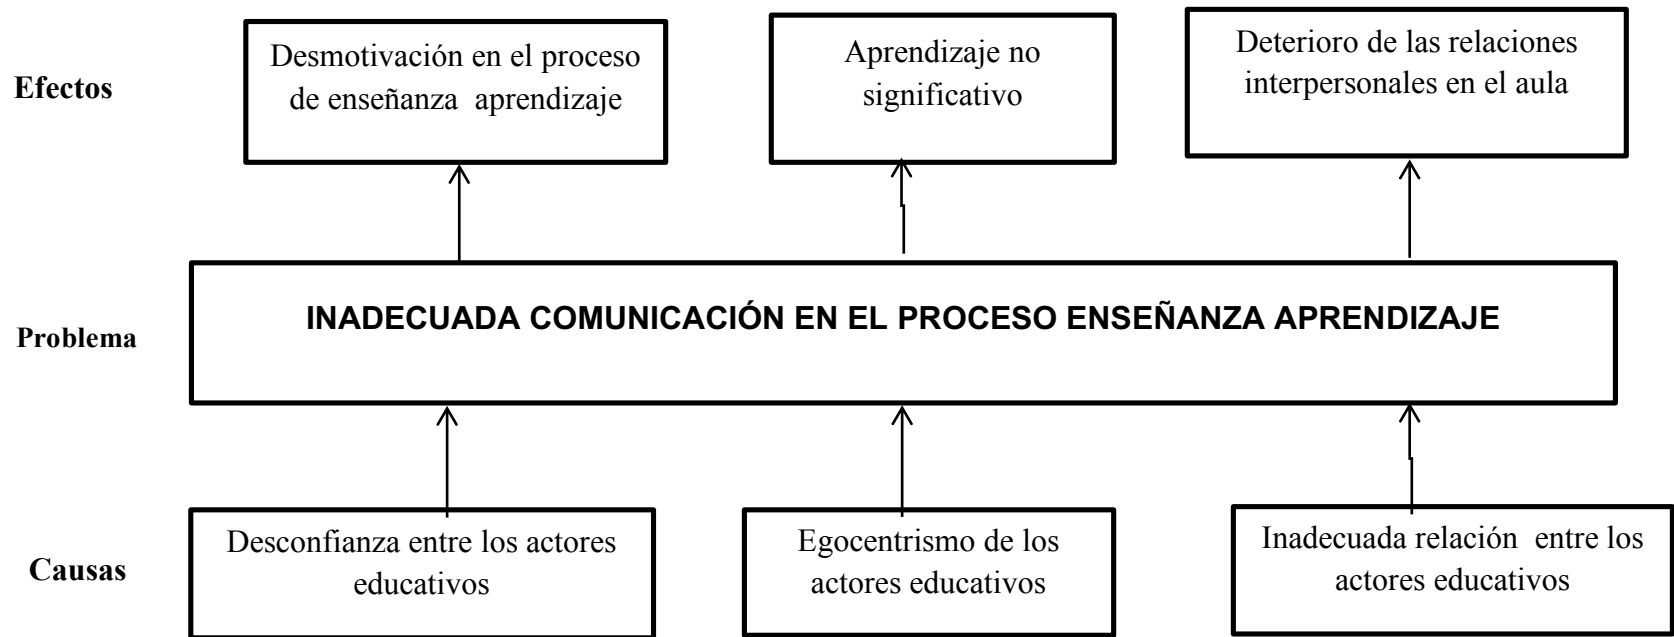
Efectos

Desmotivación en el proceso de enseñanza aprendizaje

Aprendizaje no significativo

Deterioro de las relaciones interpersonales en el aula

Problema

INADECUADA COMUNICACIÓN EN EL PROCESO ENSEÑANZA APRENDIZAJE

Causas

Desconfianza entre los actores educativos

Egocentrismo de los actores educativos

Inadecuada relación entre los actores educativos